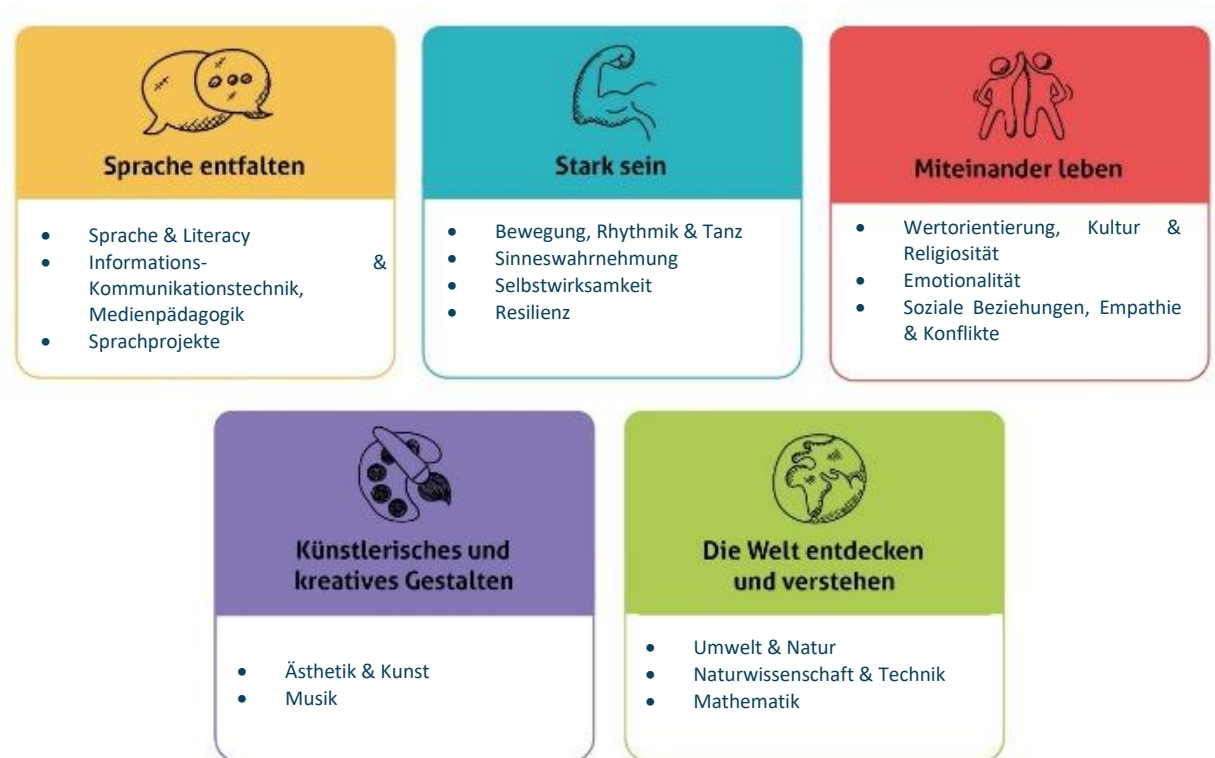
Sprache entfalten

- Sprache & Literacy
- Informations- & Kommunikationstechnik, Medienpädagogik
- Sprachprojekte

Stark sein

- Bewegung, Rhythmik & Tanz
- Sinneswahrnehmung
- Selbstwirksamkeit
- Resilienz

Miteinander leben

- Wertorientierung, Kultur & Religiosität
- Emotionalität
- Soziale Beziehungen, Empathie & Konflikte

Künstlerisches und kreatives Gestalten

- Ästhetik & Kunst
- Musik

Die Welt entdecken und verstehen

- Umwelt & Natur
- Naturwissenschaft & Technik
- Mathematik